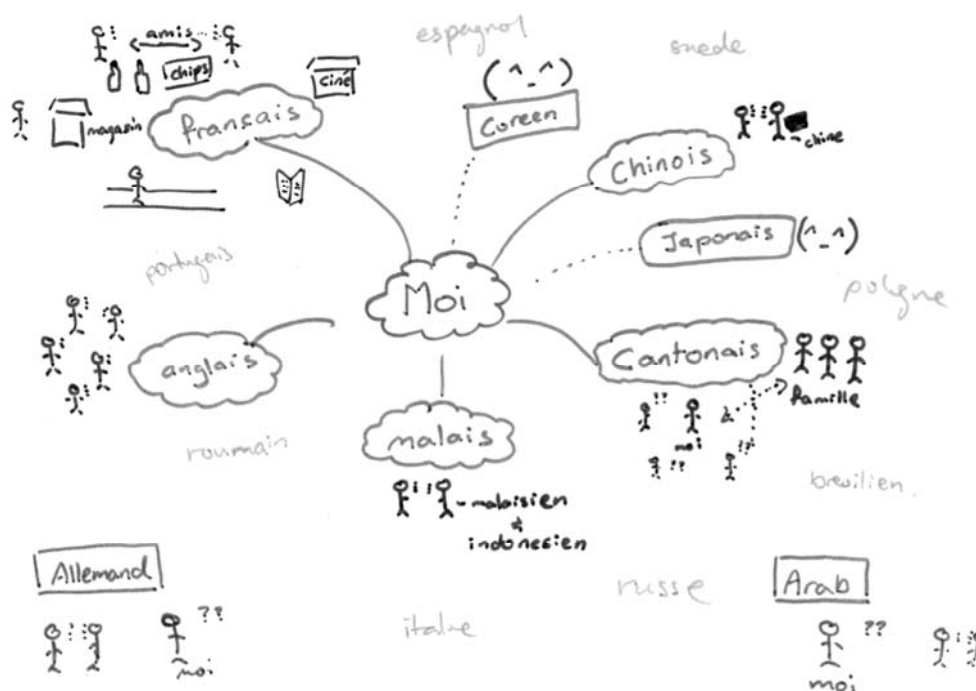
amis
chips
ciné
magasin
Fransais
espagnol
(^_^)
Coreen
suede
Chinois
chine
Japonais
(^_^)
portugais
Moi
polgne
anglais
Cantonais
famille
moi
&
roumain
malais
malaisien
&
indonesien
breilien
Allemand
russe
Arab
??
moi
italie
??
moi